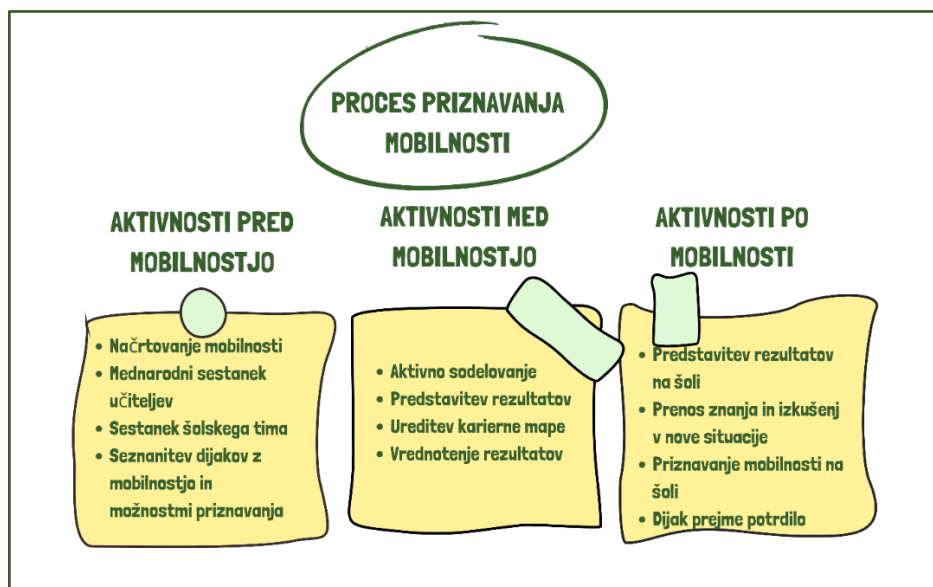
PROCES PRIZNAVANJA MOBILNOSTI

AKTIVNOSTI PRED MOBILNOSTJO

- Načrtovanje mobilnosti
- Mednarodni sestanek učiteljev
- Sestanek šolskega tima
- Seznanitev dijakov z mobilnostjo in možnostmi priznavanja

AKTIVNOSTI MED MOBILNOSTJO

- Aktivno sodelovanje
- Predstavitev rezultatov
- Ureditev karierne mape
- Vrednotenje rezultatov

AKTIVNOSTI PO MOBILNOSTI

- Predstavitev rezultatov na šoli
- Prenos znanja in izkušenj v nove situacije
- Priznavanje mobilnosti na šoli
- Dijak prejme potrdilo